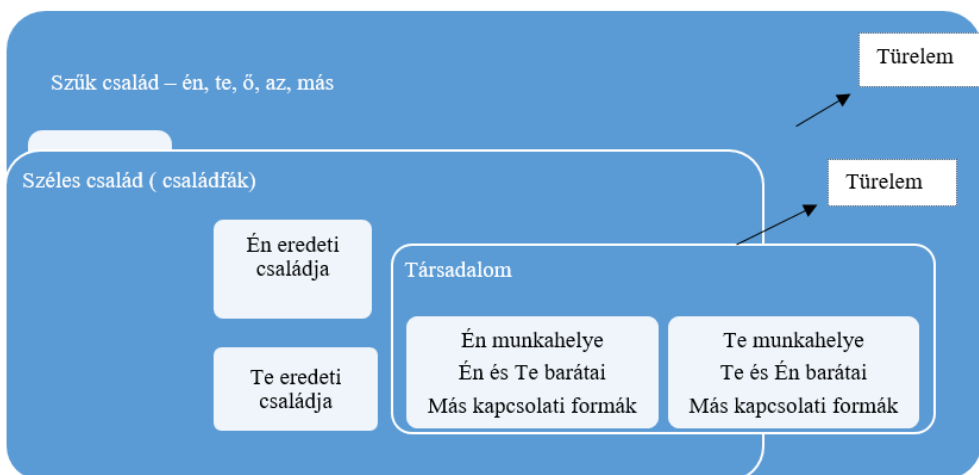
Szűk család – én, te, ő, az, más

Türelem

Széles család ( családfák)

Türelem

Én eredeti családja

Te eredeti családja

Társadalom

Én munkahelye
Én és Te barátai
Más kapcsolati formák

Te munkahelye
Te és Én barátai
Más kapcsolati formák